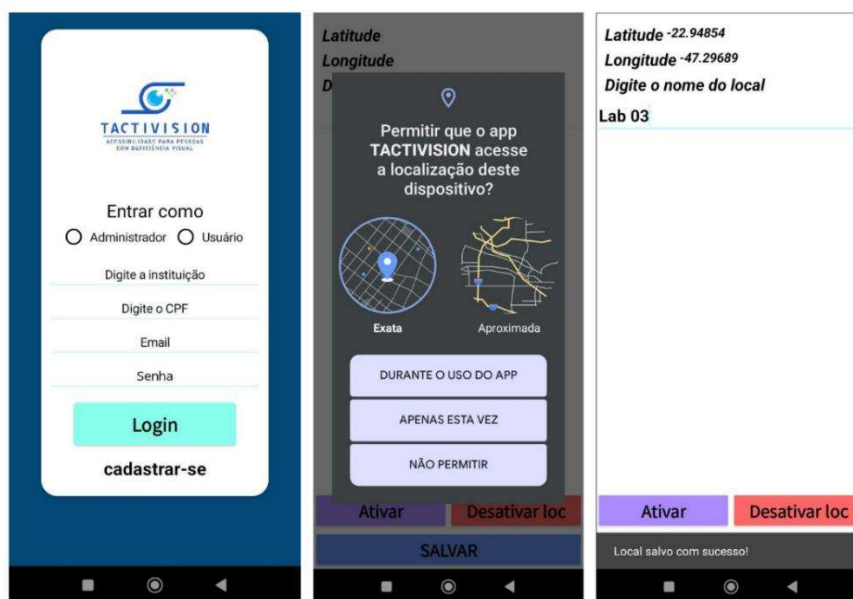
TACTIVISION
ACESSIBILIDADE PARA PESSOAS COM DEFICIÊNCIA VISUAL

Entrar como
Administrador Usuário
Digite a instituição
Digite o CPF
Email
Senha
Login
cadastrar-se

Latitude
Longitude
D

Permitir que o app TACTIVISION acesse a localização deste dispositivo?
Exata
Aproximada
DURANTE O USO DO APP
APENAS ESTA VEZ
NÃO PERMITIR
Ativar
Desativar loc
SALVAR

Latitude -22.94854
Longitude -47.29689
Digite o nome do local
Lab 03
Ativar
Desativar loc
Local salvo com sucesso!